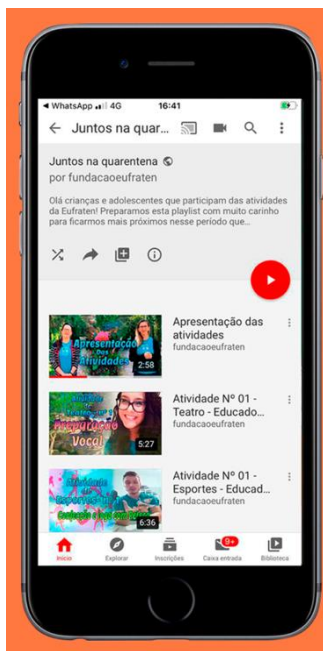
◂ WhatsApp 4G 16:41

Juntos na quarent...

Juntos na quarentena
por fundacaoeufraten

Olá crianças e adolescentes que participam das atividades da Eufraten! Preparamos esta playlist com muito carinho para ficarmos mais próximos nesse período que...

Apresentação Das Atividades
2:58
Apresentação das atividades
fundacaoeufraten

Vocal
5:27
Atividade Nº 01 - Teatro - Educad...
fundacaoeufraten

6:36
Atividade Nº 01 - Esportes - Educad...
fundacaoeufraten

Início
Explorar
Inscrições
9+
Caixa entrada
Biblioteca